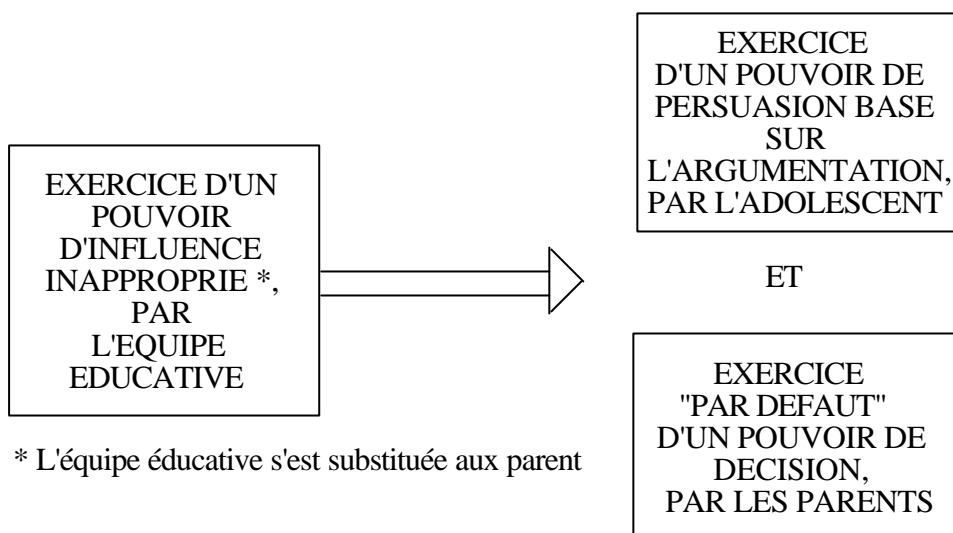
EXERCICE D'UN POUVOIR D'INFLUENCE INAPPROPRIE *, PAR L'EQUIPE EDUCATIVE

* L'équipe éducative s'est substituée aux parent

EXERCICE D'UN POUVOIR DE PERSUASION BASE SUR L'ARGUMENTATION, PAR L'ADOLESCENT

ET

EXERCICE "PAR DEFAUT" D'UN POUVOIR DE DECISION, PAR LES PARENTS